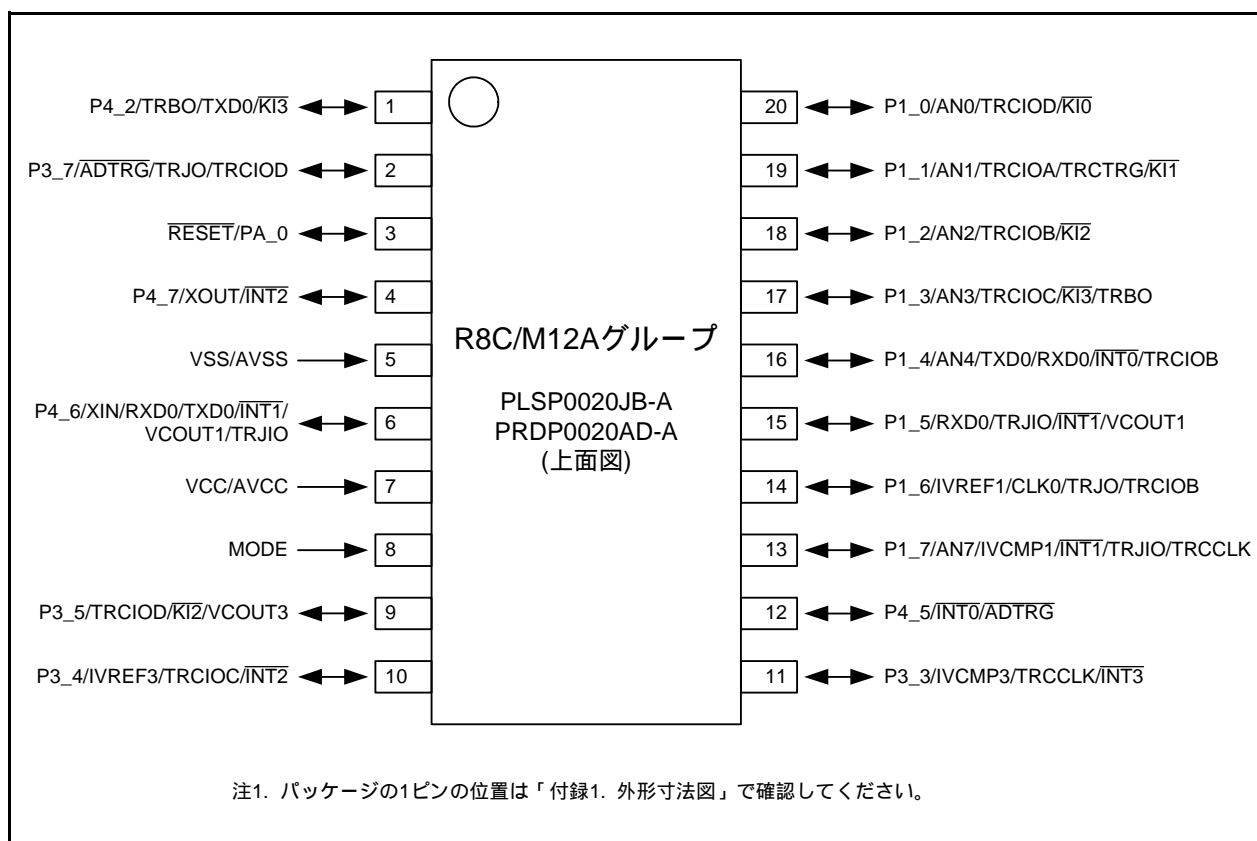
P4_2/TRBO/TXD0/$\overline{KI3}$ 1
P3_7/$\overline{ADTRG}$/TRJO/TRCIOD 2
$\overline{RESET}$/PA_0 3
P4_7/XOUT/$\overline{INT2}$ 4
VSS/AVSS 5
P4_6/XIN/RXD0/TXD0/$\overline{INT1}$/VCOUT1/TRJIO 6
VCC/AVCC 7
MODE 8
P3_5/TRCIOD/$\overline{KI2}$/VCOUT3 9
P3_4/IVREF3/TRCIOC/$\overline{INT2}$ 10

R8C/M12Aグループ

PLSP0020JB-A
PRDP0020AD-A
(上面図)

20 P1_0/AN0/TRCIOD/$\overline{KI0}$
19 P1_1/AN1/TRCIOA/TRCTRG/$\overline{KI1}$
18 P1_2/AN2/TRCIOB/$\overline{KI2}$
17 P1_3/AN3/TRCIOC/$\overline{KI3}$/TRBO
16 P1_4/AN4/TXD0/RXD0/$\overline{INT0}$/TRCIOB
15 P1_5/RXD0/TRJIO/$\overline{INT1}$/VCOUT1
14 P1_6/IVREF1/CLK0/TRJO/TRCIOB
13 P1_7/AN7/IVCMP1/$\overline{INT1}$/TRJIO/TRCCLK
12 P4_5/$\overline{INT0}$/$\overline{ADTRG}$
11 P3_3/IVCMP3/TRCCLK/$\overline{INT3}$

注1. パッケージの1ピンの位置は「付録1. 外形寸法図」で確認してください。